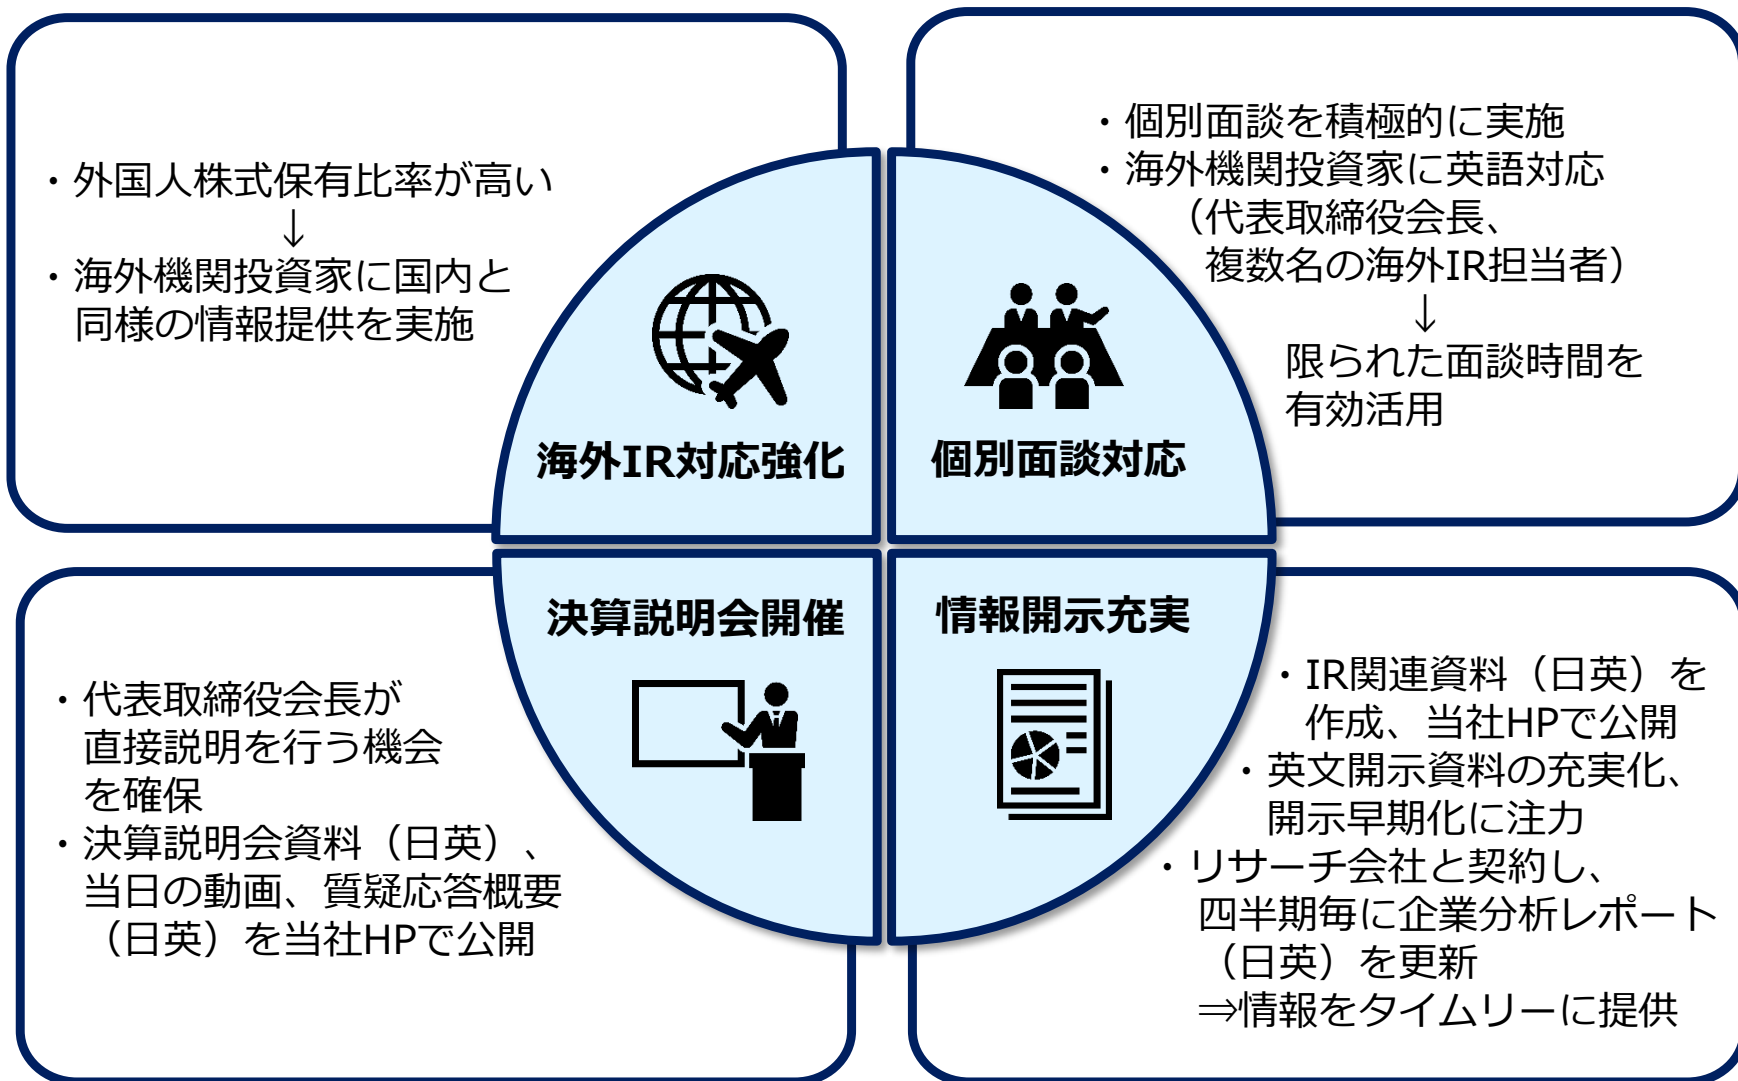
・外国人株式保有比率が高い
↓
・海外機関投資家に国内と同様の情報提供を実施

海外IR対応強化

・個別面談を積極的に実施
・海外機関投資家に英語対応
（代表取締役会長、複数名の海外IR担当者）
↓
限られた面談時間を有効活用

個別面談対応

決算説明会開催

・代表取締役会長が直接説明を行う機会を確保
・決算説明会資料（日英）、当日の動画、質疑応答概要（日英）を当社HPで公開

情報開示充実

・IR関連資料（日英）を作成、当社HPで公開
・英文開示資料の充実化、開示早期化に注力
・リサーチ会社と契約し、四半期毎に企業分析レポート（日英）を更新
⇒情報をタイムリーに提供